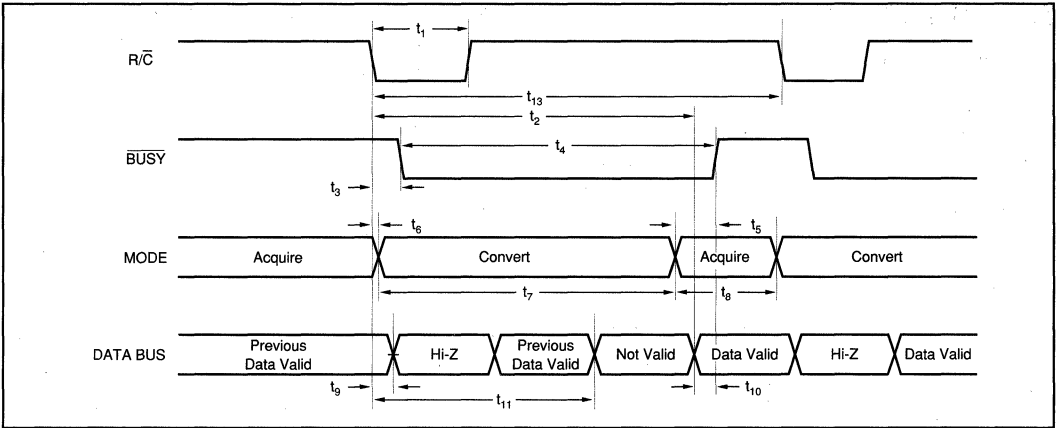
$R/\overline{C}$

$t_1$

$t_{13}$

$t_2$

$\overline{BUSY}$

$t_4$

$t_3$

$t_6$

$t_5$

MODE

Acquire

Convert

Acquire

Convert

$t_7$

$t_8$

DATA BUS

Previous Data Valid

Hi-Z

Previous Data Valid

Not Valid

Data Valid

Hi-Z

Data Valid

$t_9$

$t_{11}$

$t_{10}$